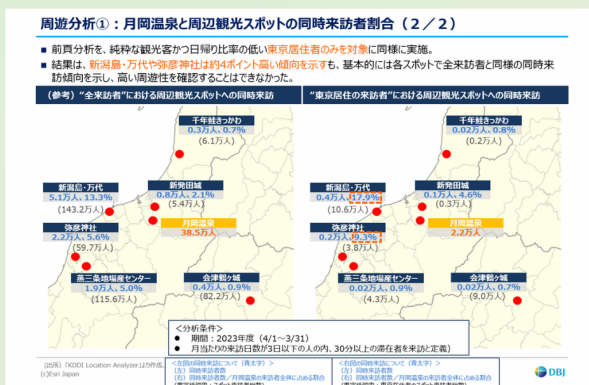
周遊分析①：月岡温泉と周辺観光スポットの同時来訪者割合（２／２）

■ 前頁分析を、純粋な観光客かつ日帰り比率の低い東京居住者のみを対象に同様に実施。

■ 結果は、新潟島・万代や弥彦神社は約4ポイント高い傾向を示すも、基本的には各スポットで全来訪者と同様の同時来訪傾向を示し、高い周遊性を確認することはできなかった。

（参考）"全来訪者"における周辺観光スポットへの同時来訪

千年鮭きっかわ
0.3万人、0.7%
(6.1万人)

新潟島・万代
5.1万人、13.3%
(143.2万人)

新発田城
0.8万人、2.1%
(5.4万人)

月岡温泉
38.5万人

弥彦神社
2.2万人、5.6%
(59.7万人)

燕三条地場産センター
1.9万人、5.0%
(115.6万人)

会津鶴ヶ城
0.4万人、0.9%
(82.2万人)

"東京居住の来訪者"における周辺観光スポットへの同時来訪

千年鮭きっかわ
0.02万人、0.8%
(0.2万人)

新潟島・万代
0.4万人、17.9%
(10.6万人)

新発田城
0.1万人、4.6%
(0.3万人)

月岡温泉
2.2万人

弥彦神社
0.2万人、9.3%
(3.8万人)

燕三条地場産センター
0.02万人、0.9%
(4.3万人)

会津鶴ヶ城
0.02万人、0.7%
(9.0万人)

＜分析条件＞
● 期間：2023年度（4/1～3/31）
● 1日当たりの来訪日数が3日以下の人の内、30分以上の滞在者を来訪と定義）

（出所）「KDDI Location Analyzer」より作成
(c)Esri Japan

＜左図の同時来訪について（見え方）＞
（左）同時来訪者数
（右）同時来訪者数／月岡温泉の来訪者全体に占める割合

＜右図の同時来訪について（見え方）＞
（左）同時来訪者数
（右）同時来訪者数／月岡温泉の来訪者全体に占める割合

DBJ